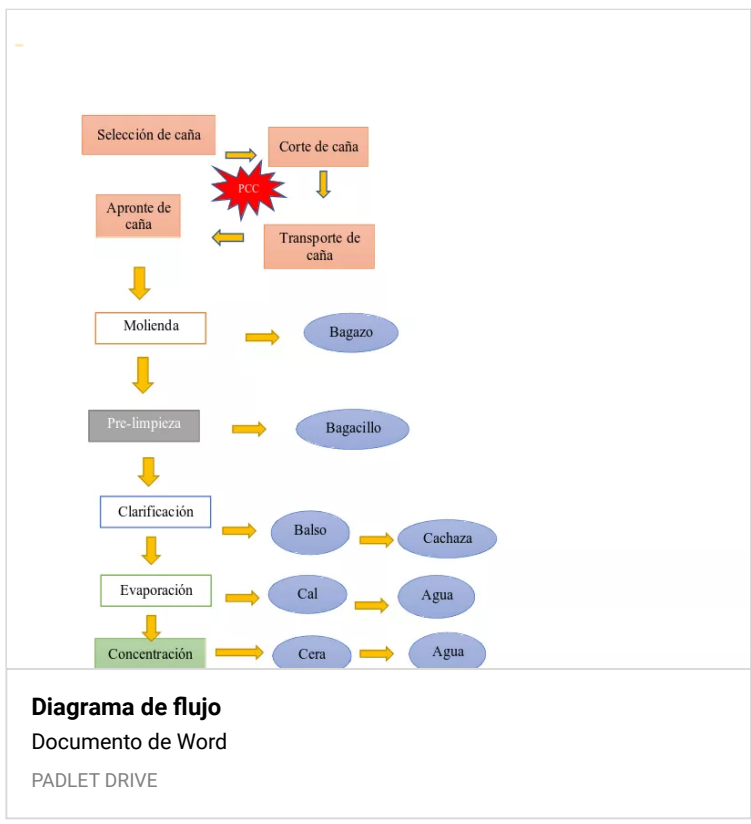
Selección de caña

Corte de caña

PCC

Apronte de caña

Transporte de caña

Molienda

Bagazo

Pre-limpieza

Bagacillo

Clarificación

Balso

Cachaza

Evaporación

Cal

Agua

Concentración

Cera

Agua

Diagrama de flujo

Documento de Word

PADLET DRIVE